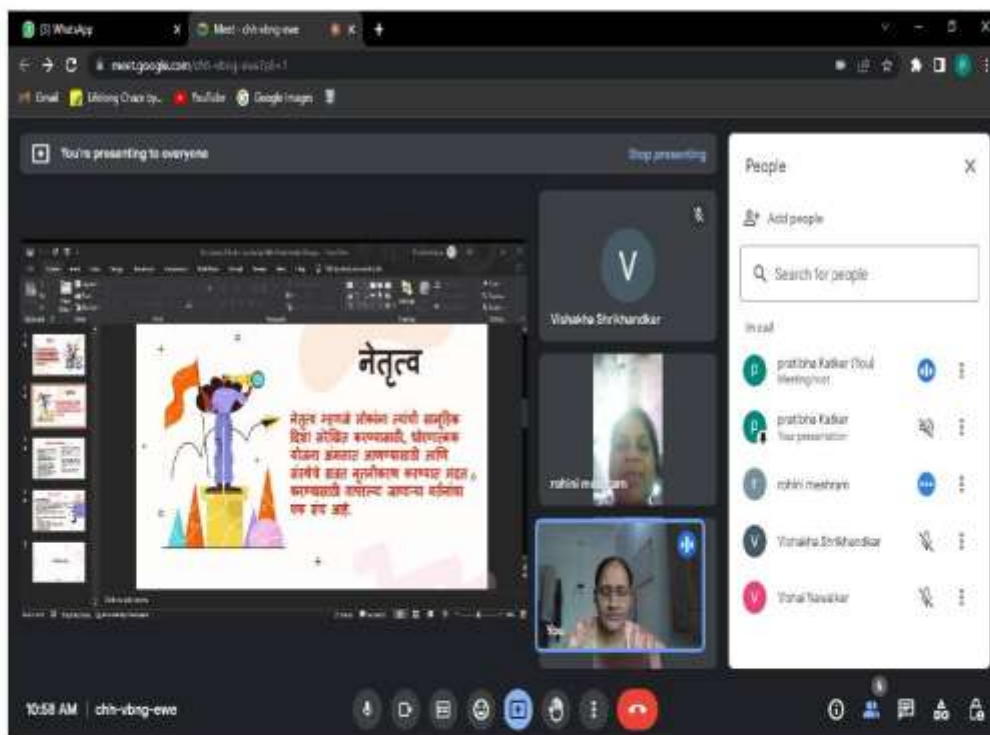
(3) WhatsApp
Meet - chh-vbng-ewe
meet.google.com/chh-vbng-ewe?pli=1
Gmail
YouTube
Google Images

You're presenting to everyone
Stop presenting

नेतृत्व

नेतृत्व म्हणजे लोकांना त्यांनी सामूहिक दिशा प्रेरित करण्यासाठी, धोरणात्मक योजना अंमलात आणण्यासाठी आणि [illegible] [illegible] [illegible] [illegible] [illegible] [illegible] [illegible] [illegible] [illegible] एक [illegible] आहे.

V
Vishakha Shrikhandkar
rohini meshram
You

People
Add people
Search for people
In call
pratibha Katkar (You)
Meeting host
pratibha Katkar
Your presentation
rohini meshram
Vishakha Shrikhandkar
Vishal Nawalkar

10:58 AM | chh-vbng-ewe